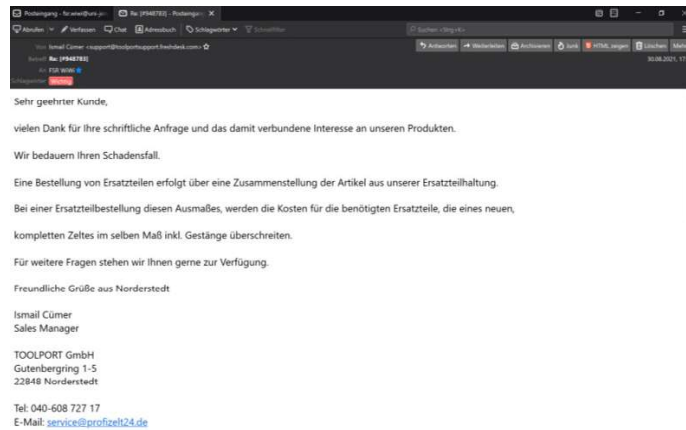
Posteingang - fsr.wiwi@uni-jen   Re: [#948783] - Posteingang

Abrufen   Verfassen   Chat   Adressbuch   Schlagwörter   Schnellfilter   Suchen <Strg+K>

Von Ismail Cümer <support@toolportsupport.freshdesk.com>
Betreff Re: [#948783]
An FSR WiWi
Schlagwörter Wichtig

Antworten   Weiterleiten   Archivieren   Junk   HTML zeigen   Löschen   Mehr
30.08.2021, 17

Sehr geehrter Kunde,

vielen Dank für Ihre schriftliche Anfrage und das damit verbundene Interesse an unseren Produkten.

Wir bedauern Ihren Schadensfall.

Eine Bestellung von Ersatzteilen erfolgt über eine Zusammenstellung der Artikel aus unserer Ersatzteilhaltung.

Bei einer Ersatzteilbestellung diesen Ausmaßes, werden die Kosten für die benötigten Ersatzteile, die eines neuen,

kompletten Zeltes im selben Maß inkl. Gestänge überschreiten.

Für weitere Fragen stehen wir Ihnen gerne zur Verfügung.

Freundliche Grüße aus Norderstedt

Ismail Cümer
Sales Manager

TOOLPORT GmbH
Gutenbergring 1-5
22848 Norderstedt

Tel: 040-608 727 17
E-Mail: service@profizelt24.de